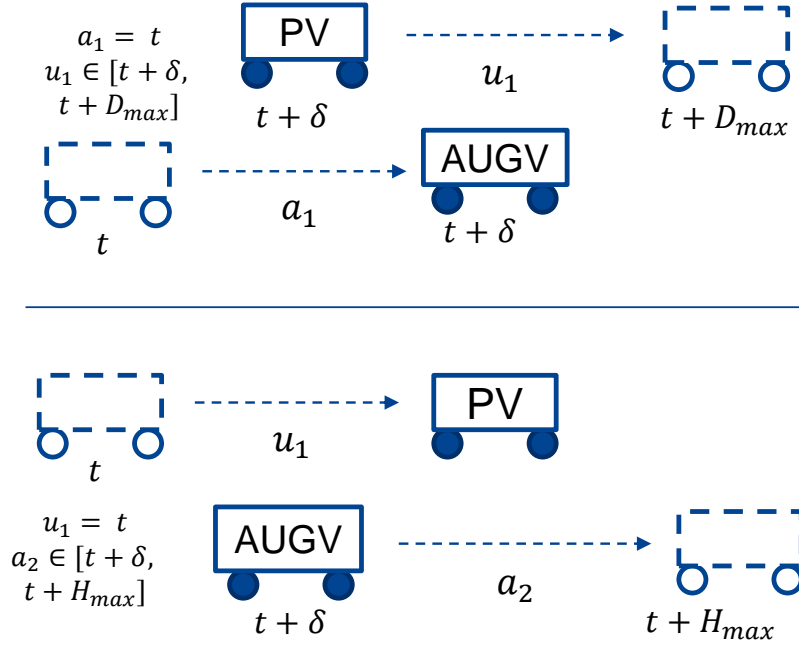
$a_1 = t$
$u_1 \in [t + \delta,$
$t + D_{max}]$

PV

$t + \delta$

$u_1$

$t + D_{max}$

$t$

$a_1$

AUGV

$t + \delta$

$t$

$u_1$

PV

$u_1 = t$
$a_2 \in [t + \delta,$
$t + H_{max}]$

AUGV

$t + \delta$

$a_2$

$t + H_{max}$